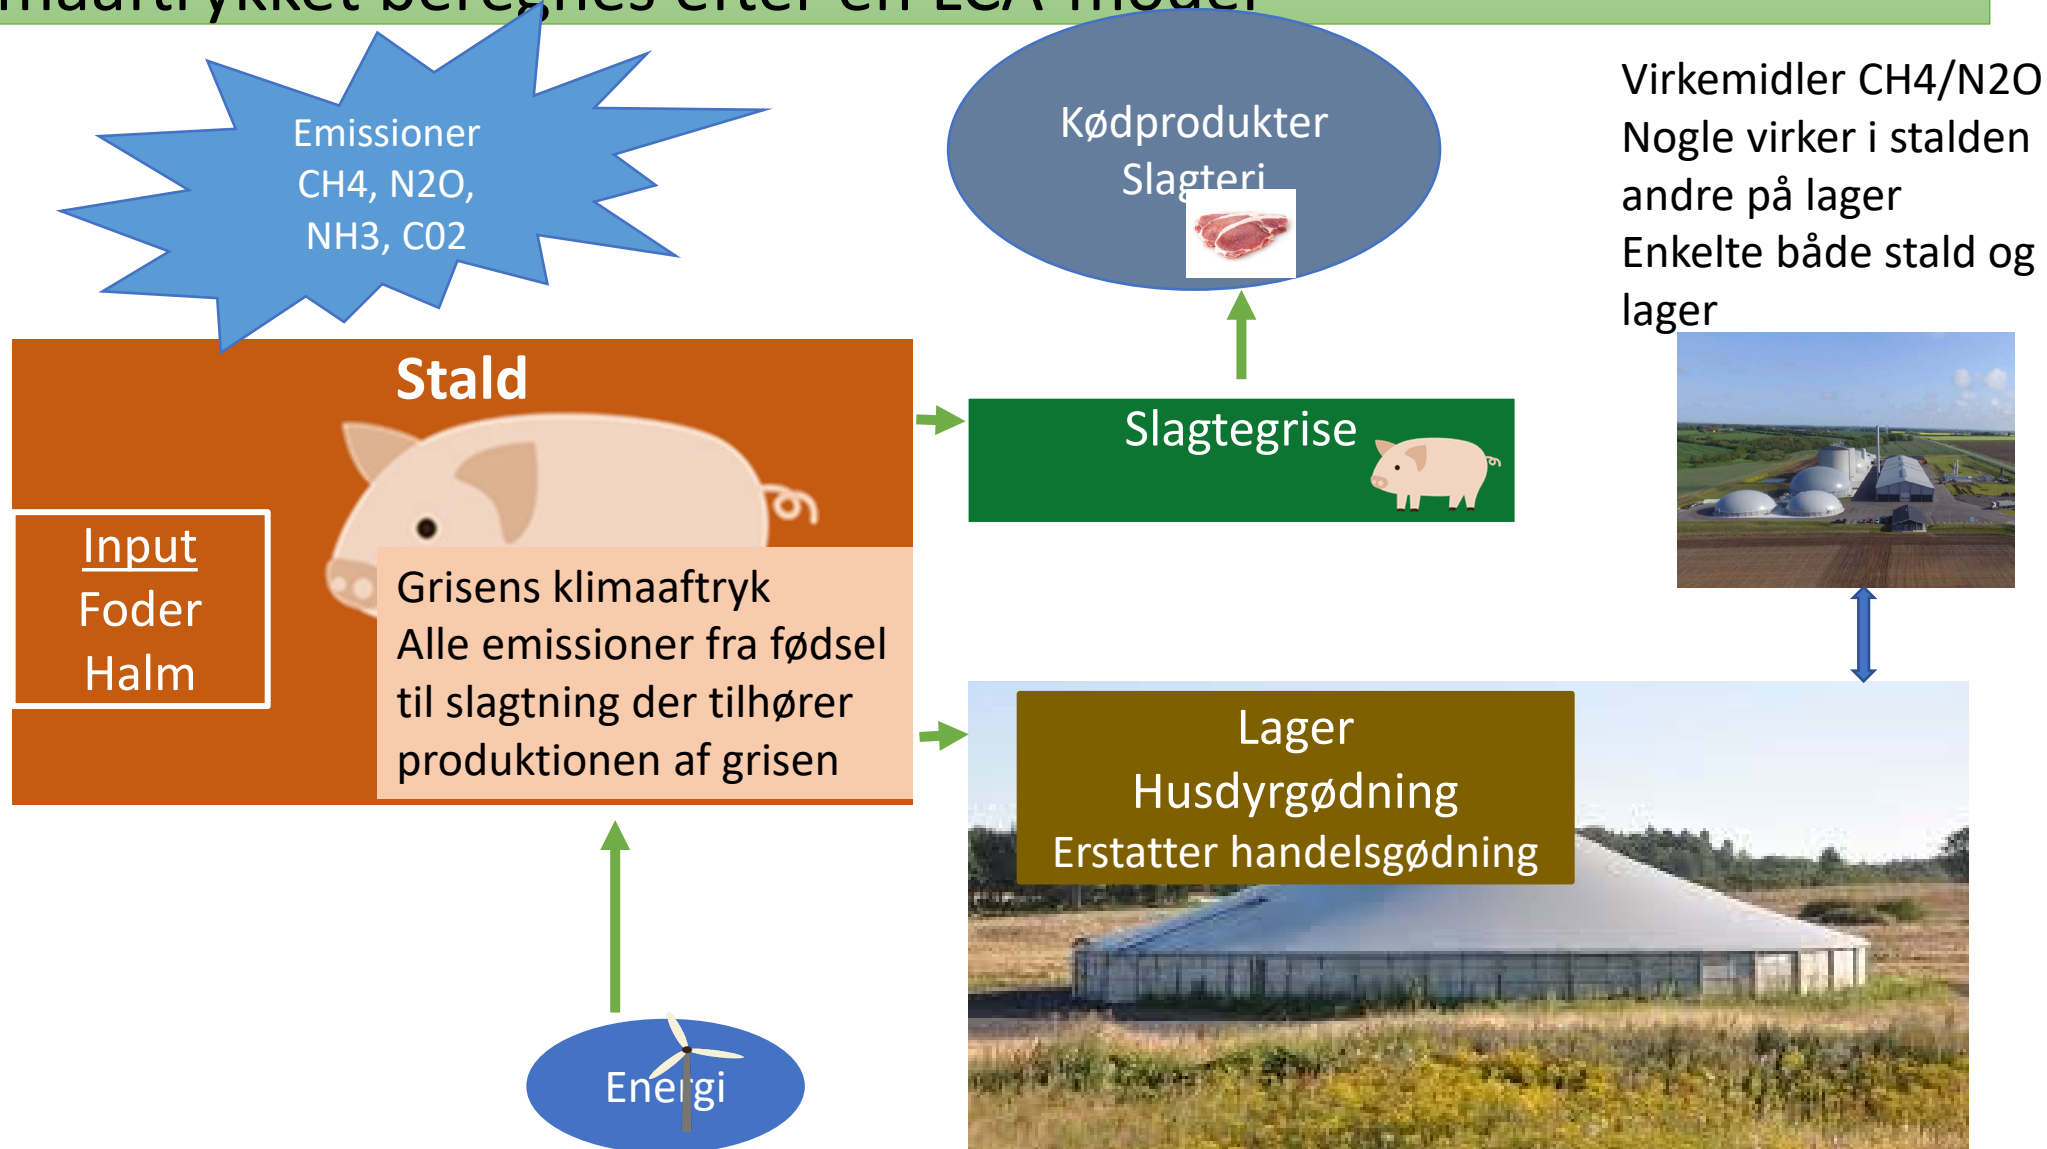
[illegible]maaftrykket beregnes efter en LCA model

Emissioner CH4, N2O, NH3, C02

Kødprodukter Slagteri

Virkemidler CH4/N2O
Nogle virker i stalden andre på lager
Enkelte både stald og lager

Stald

Input
Foder
Halm

Grisens klimaaftryk
Alle emissioner fra fødsel til slagtning der tilhører produktionen af grisen

Slagtegrise

Lager
Husdyrgødning
Erstatter handelsgødning

Energi